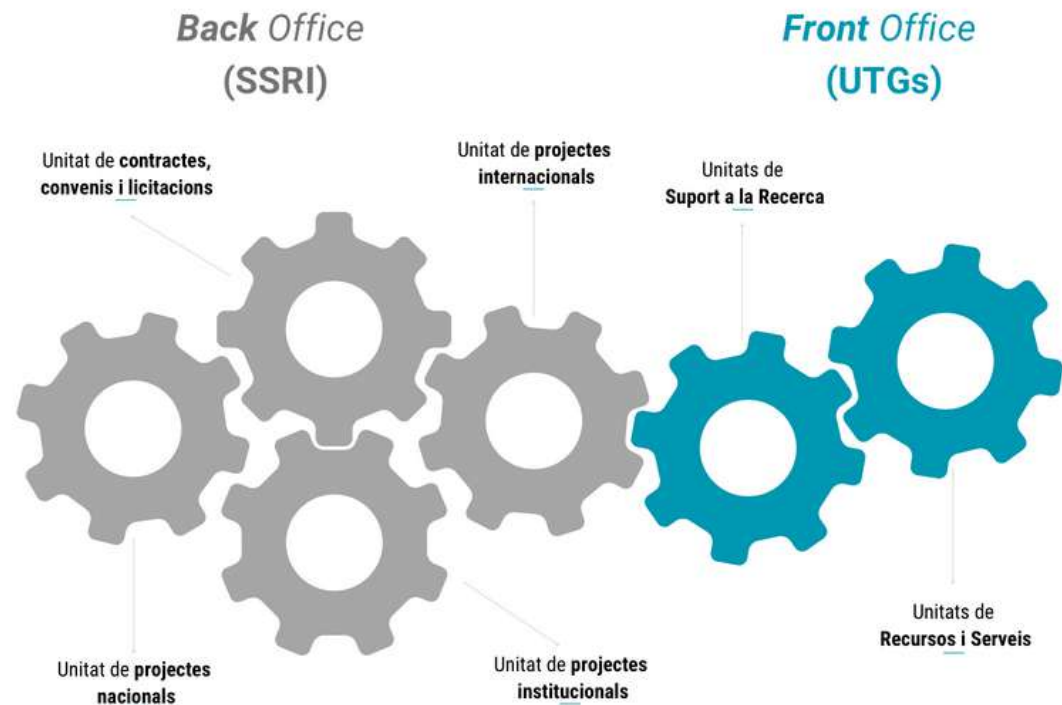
**Back** Office
(SSRI)

**Front** Office
(UTGs)

Unitat de **contractes, convenis i licitacions**

Unitat de **projectes internacionals**

Unitats de **Suport a la Recerca**

Unitat de **projectes nacionals**

Unitat de **projectes institucionals**

Unitats de **Recursos i Serveis**